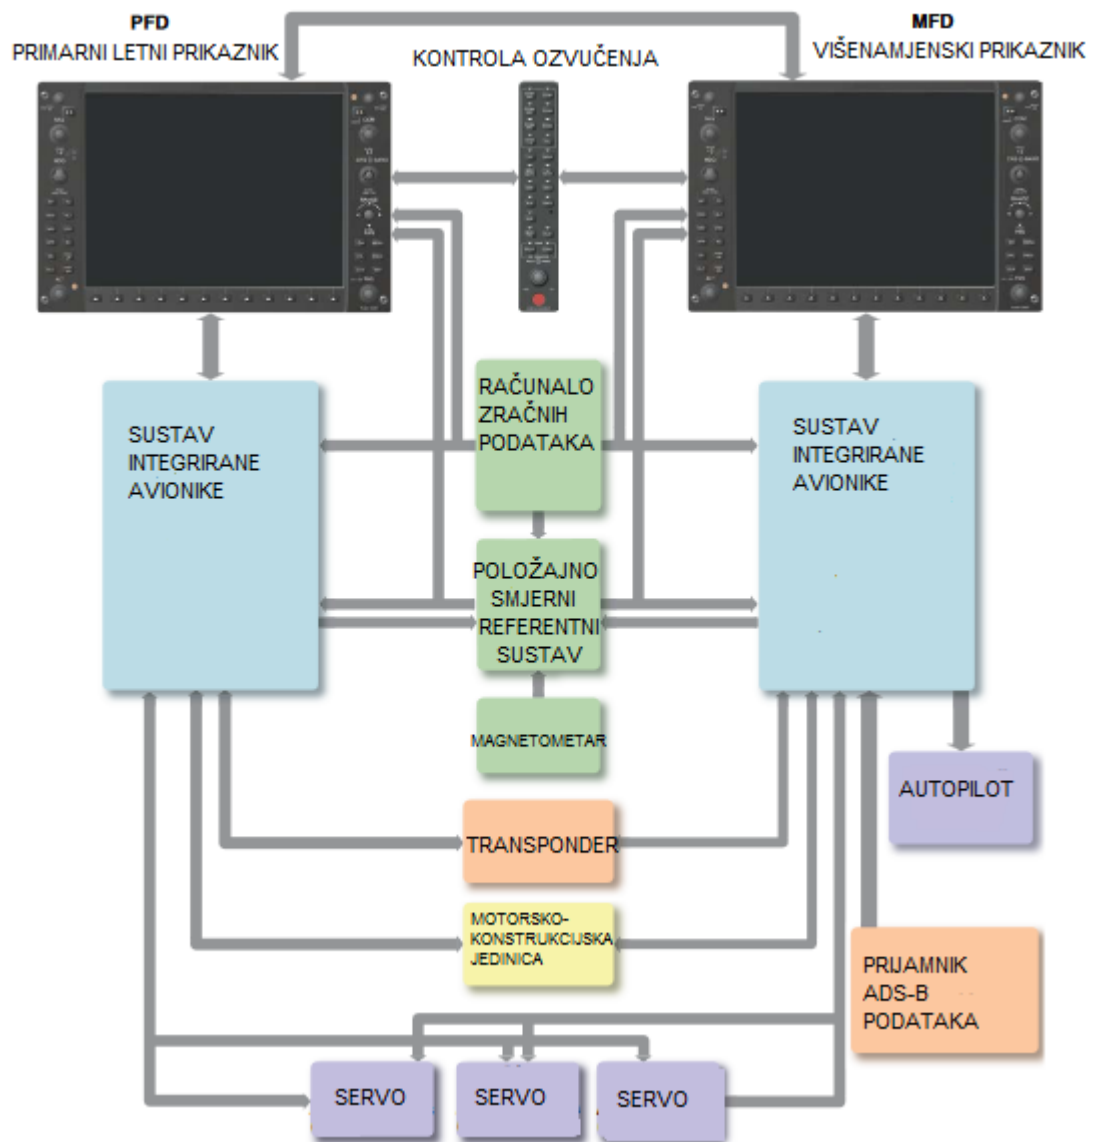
PFD
PRIMARNI LETNI PRIKAZNIK

KONTROLA OZVUČENJA

MFD
VIŠENAMJENSKI PRIKAZNIK

SUSTAV INTEGRIRANE AVIONIKE

RAČUNALO ZRAČNIH PODATAKA

SUSTAV INTEGRIRANE AVIONIKE

POLOŽAJNO SMJERNI REFERENTNI SUSTAV

MAGNETOMETAR

AUTOPILOT

TRANSPONDER

MOTORSKO-KONSTRUKCIJSKA JEDINICA

PRIJAMNIK ADS-B PODATAKA

SERVO

SERVO

SERVO